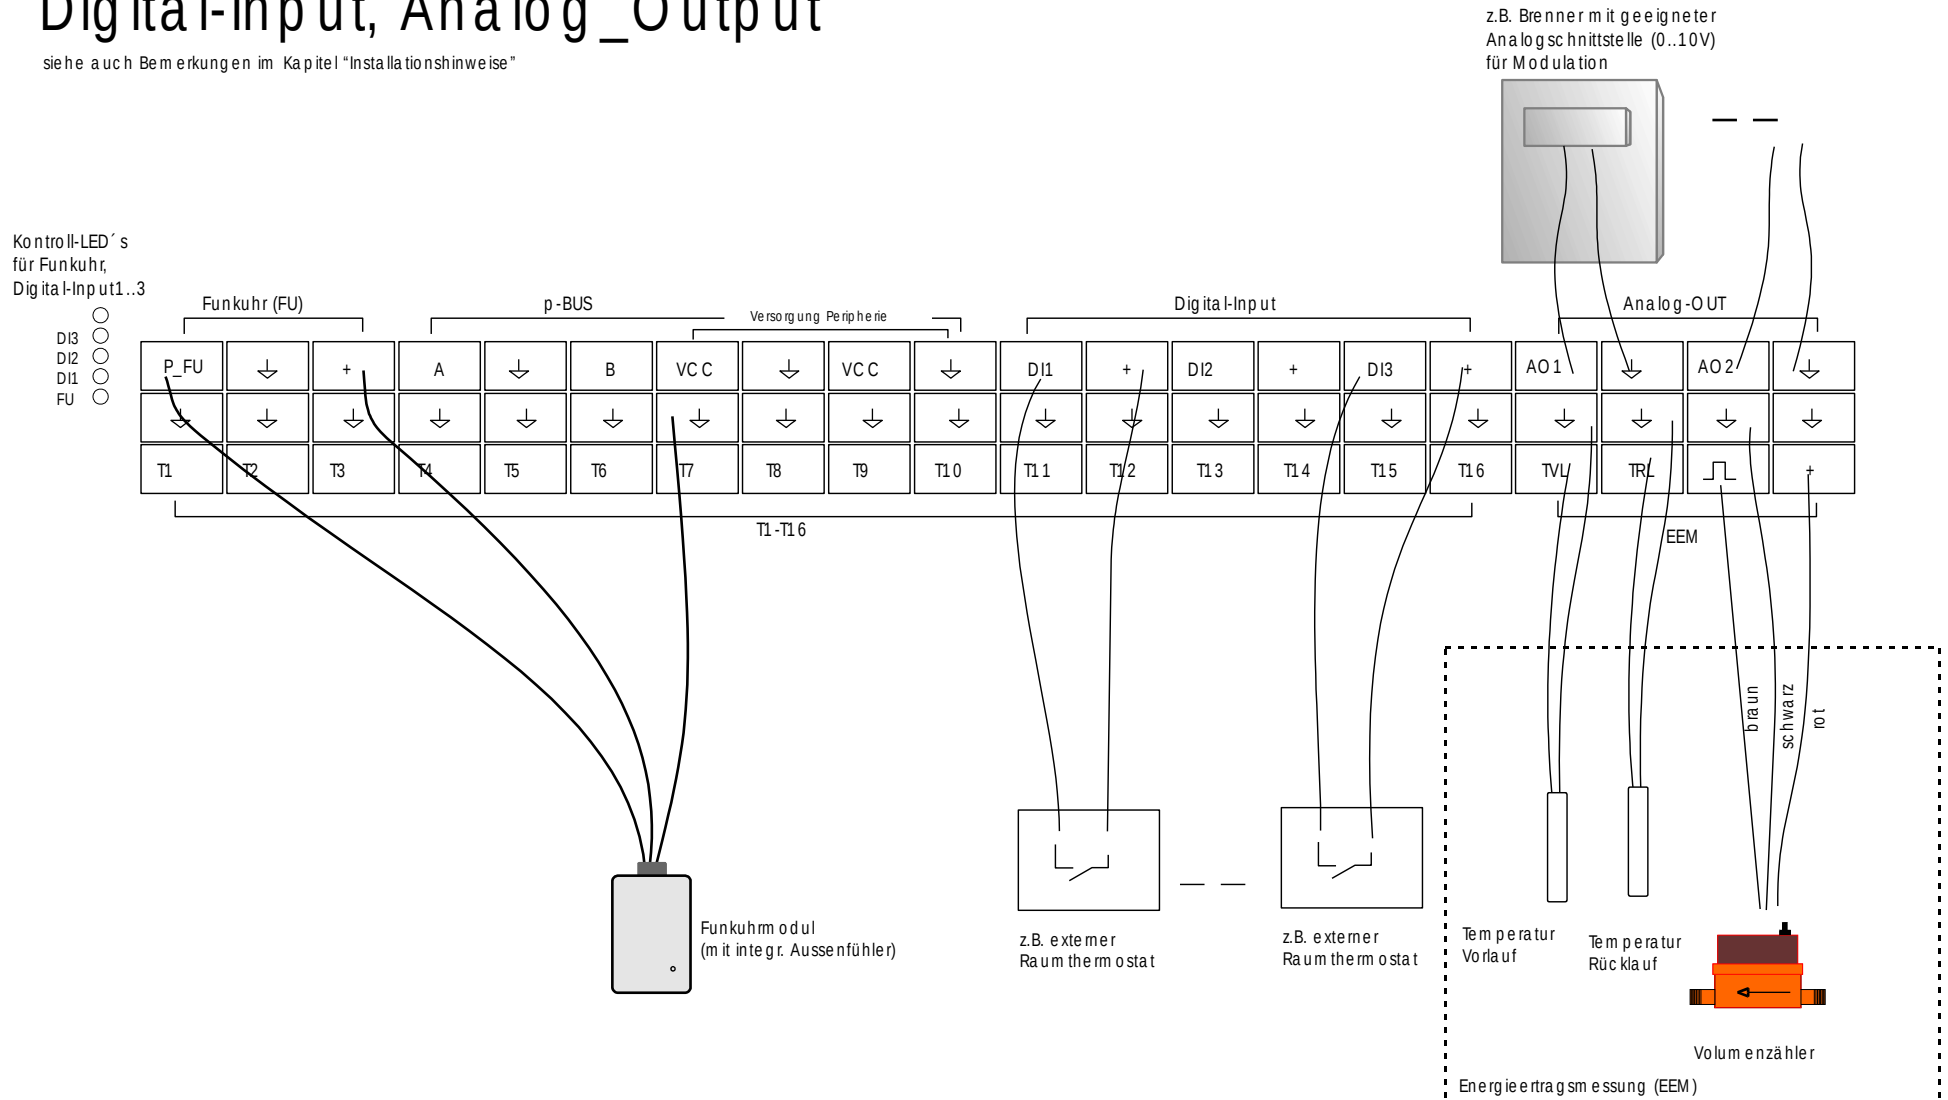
Digital-Input, Analog_Output

siehe auch Bemerkungen im Kapitel "Installationshinweise"

z.B. Brenner mit geeigneter Analogschnittstelle (0..10V) für Modulation

Kontroll-LED´s für Funkuhr, Digital-Input1..3

DI3
DI2
DI1
FU

Funkuhr (FU)

p-BUS

Versorgung Peripherie

Digital-Input

Analog-OUT

| P_FU | ⏚ | + | A | ⏚ | B | VCC | ⏚ | VCC | ⏚ | DI1 | + | DI2 | + | DI3 | + | AO1 | ⏚ | AO2 | ⏚ |
|---|---|---|---|---|---|---|---|---|---|---|---|---|---|---|---|---|---|---|---|
| ⏚ | ⏚ | ⏚ | ⏚ | ⏚ | ⏚ | ⏚ | ⏚ | ⏚ | ⏚ | ⏚ | ⏚ | ⏚ | ⏚ | ⏚ | ⏚ | ⏚ | ⏚ | ⏚ | ⏚ |
| T1 | T2 | T3 | T4 | T5 | T6 | T7 | T8 | T9 | T10 | T11 | T12 | T13 | T14 | T15 | T16 | TVL | TRL | | + |

T1-T16

EEM

braun
schwarz
rot

Funkuhrmodul (mit integr. Aussenfühler)

z.B. externer Raumthermostat

z.B. externer Raumthermostat

Temperatur Vorlauf

Temperatur Rücklauf

Volumenzähler

Energieertragsmessung (EEM)